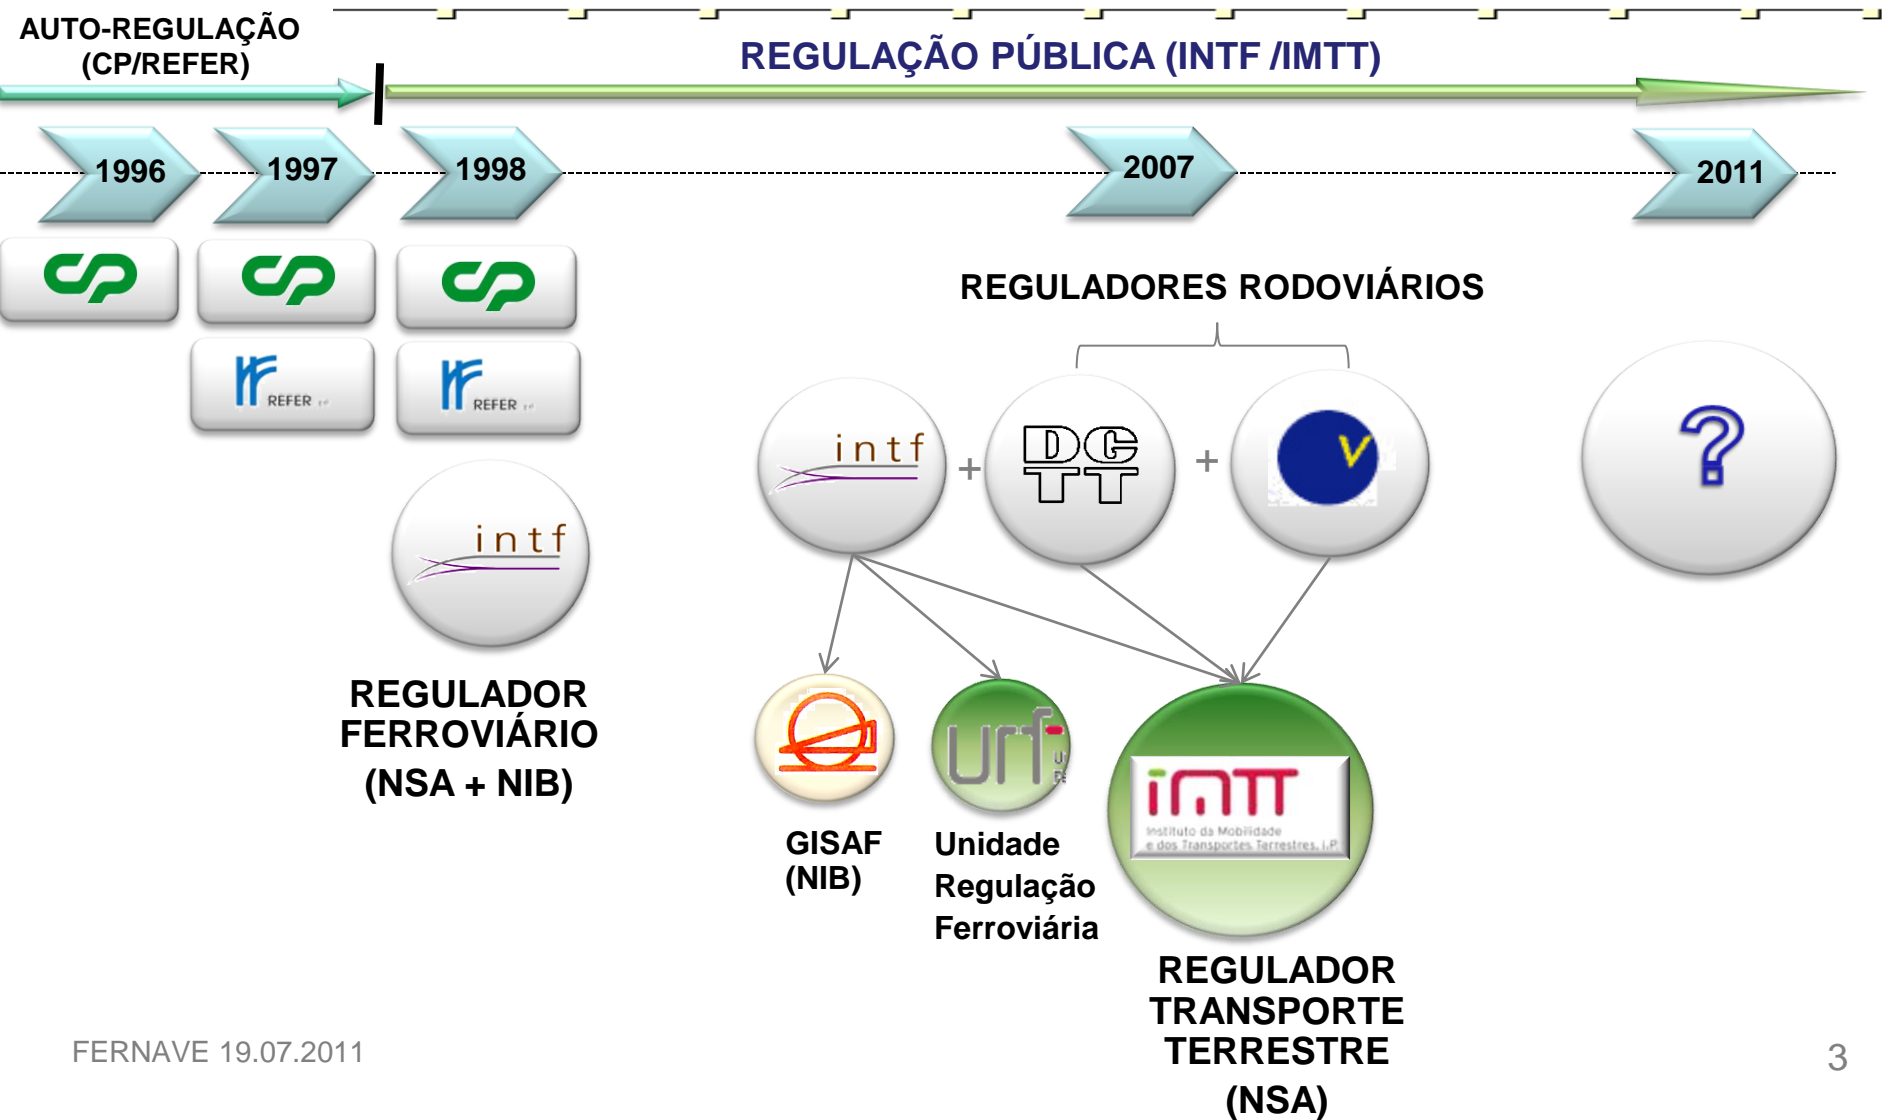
AUTO-REGULAÇÃO (CP/REFER)

REGULAÇÃO PÚBLICA (INTF /IMTT)

1996

1997

1998

2007

2011

CP

CP

CP

REFER

REFER

intf

REGULADOR FERROVIÁRIO (NSA + NIB)

REGULADORES RODOVIÁRIOS

intf

+

DGTT

+

V

?

GISAF (NIB)

urf

Unidade Regulação Ferroviária

imtt
Instituto da Mobilidade e dos Transportes Terrestres, I.P.

REGULADOR TRANSPORTE TERRESTRE (NSA)

FERNAVE 19.07.2011

3